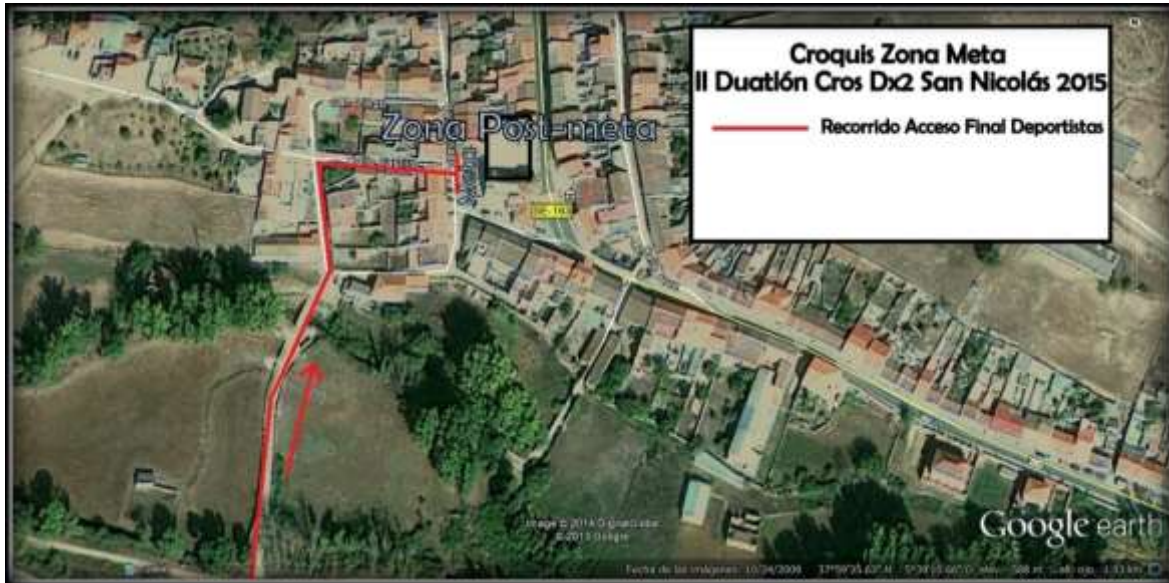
Croquis Zona Meta
II Duatlón Cros Dx2 San Nicolás 2015

Recorrido Acceso Final Deportistas

Zona Post-meta

Meta

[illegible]

Image © 2014 DigitalGlobe
© 2015 Google

Google earth

Fecha de las imágenes: 10/24/2009 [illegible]